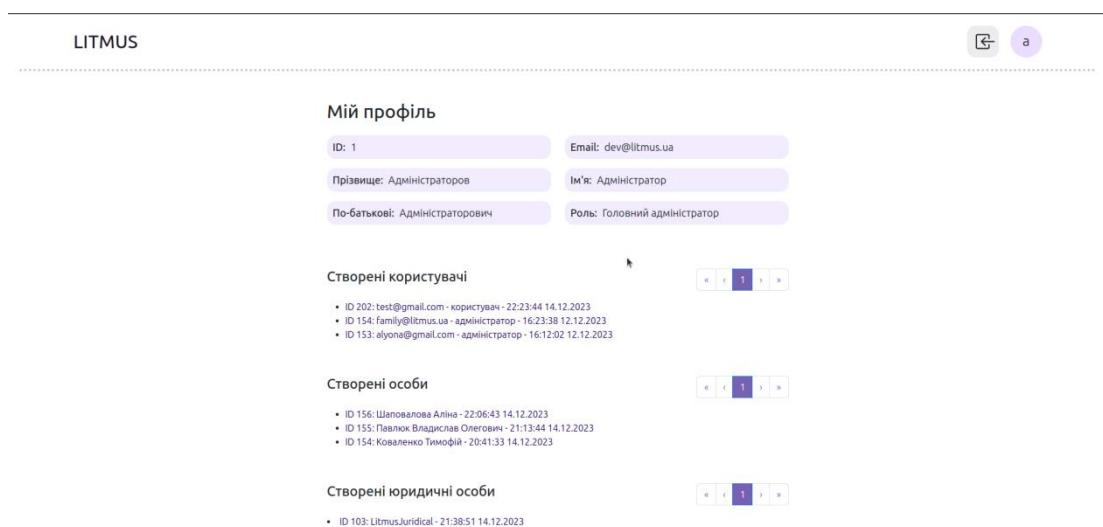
LITMUS

a

Мій профіль

ID: 1

Email: dev@litmus.ua

Прізвище: Адміністраторов

Ім'я: Адміністратор

По-батькові: Адміністраторович

Роль: Головний адміністратор

Створені користувачі

« ‹ 1 › »

- ID 202: test@gmail.com - користувач - 22:23:44 14.12.2023
- ID 154: family@litmus.ua - адміністратор - 16:23:38 12.12.2023
- ID 153: alyona@gmail.com - адміністратор - 16:12:02 12.12.2023

Створені особи

« ‹ 1 › »

- ID 156: Шаповалова Аліна - 22:06:43 14.12.2023
- ID 155: Павлюк Владислав Олегович - 21:13:44 14.12.2023
- ID 154: Коваленко Тимофій - 20:41:33 14.12.2023

Створені юридичні особи

« ‹ 1 › »

- ID 103: LitmusJuridical - 21:38:51 14.12.2023